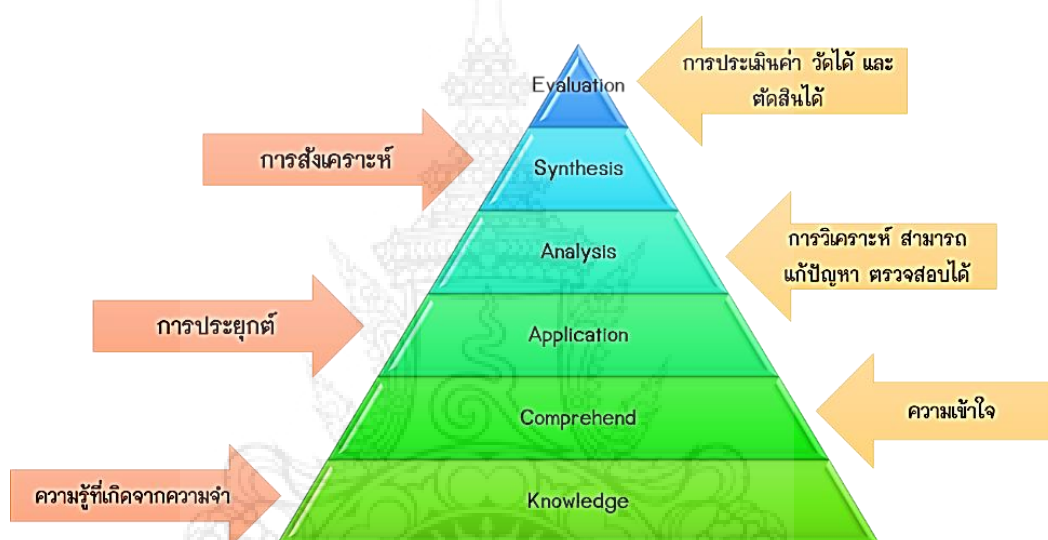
Evaluation

การประเมินค่า วัดได้ และตัดสินได้

การสังเคราะห์

Synthesis

Analysis

การวิเคราะห์ สามารถแก้ปัญหา ตรวจสอบได้

การประยุกต์

Application

Comprehend

ความเข้าใจ

ความรู้ที่เกิดจากความจำ

Knowledge